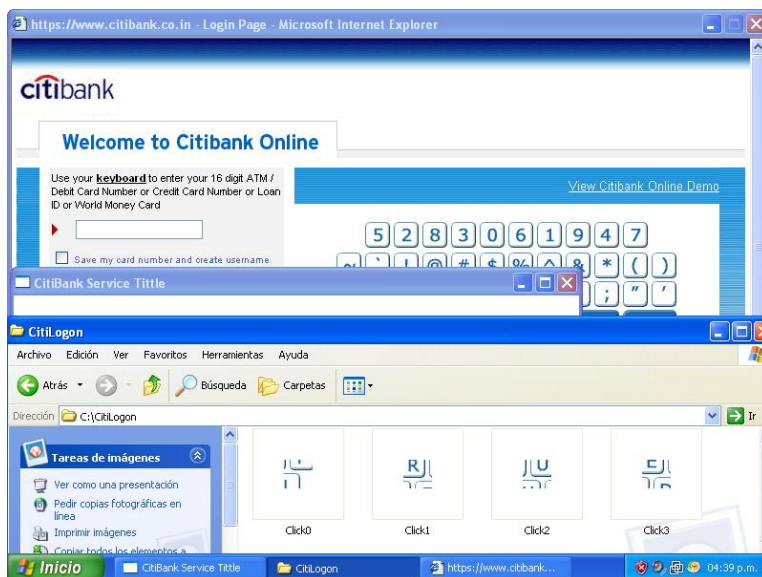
https://www.citibank.co.in - Login Page - Microsoft Internet Explorer

citibank

Welcome to Citibank Online

Use your keyboard to enter your 16 digit ATM / Debit Card Number or Credit Card Number or Loan ID or World Money Card

Save my card number and create username

View Citibank Online Demo

5 2 8 3 0 6 1 9 4 7

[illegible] ` ! @ # $ % ^ & * ( )

; " '

CitiBank Service Tittle

CitiLogon

Archivo Edición Ver Favoritos Herramientas Ayuda

Atrás Búsqueda Carpetas

Dirección C:\CitiLogon

Ir

Tareas de imágenes

Ver como una presentación

Pedir copias fotográficas en línea

Imprimir imágenes

Copiar todos los elementos a

Click0 Click1 Click2 Click3

Inicio CitiBank Service Tittle CitiLogon https://www.citibank... 04:39 p.m.